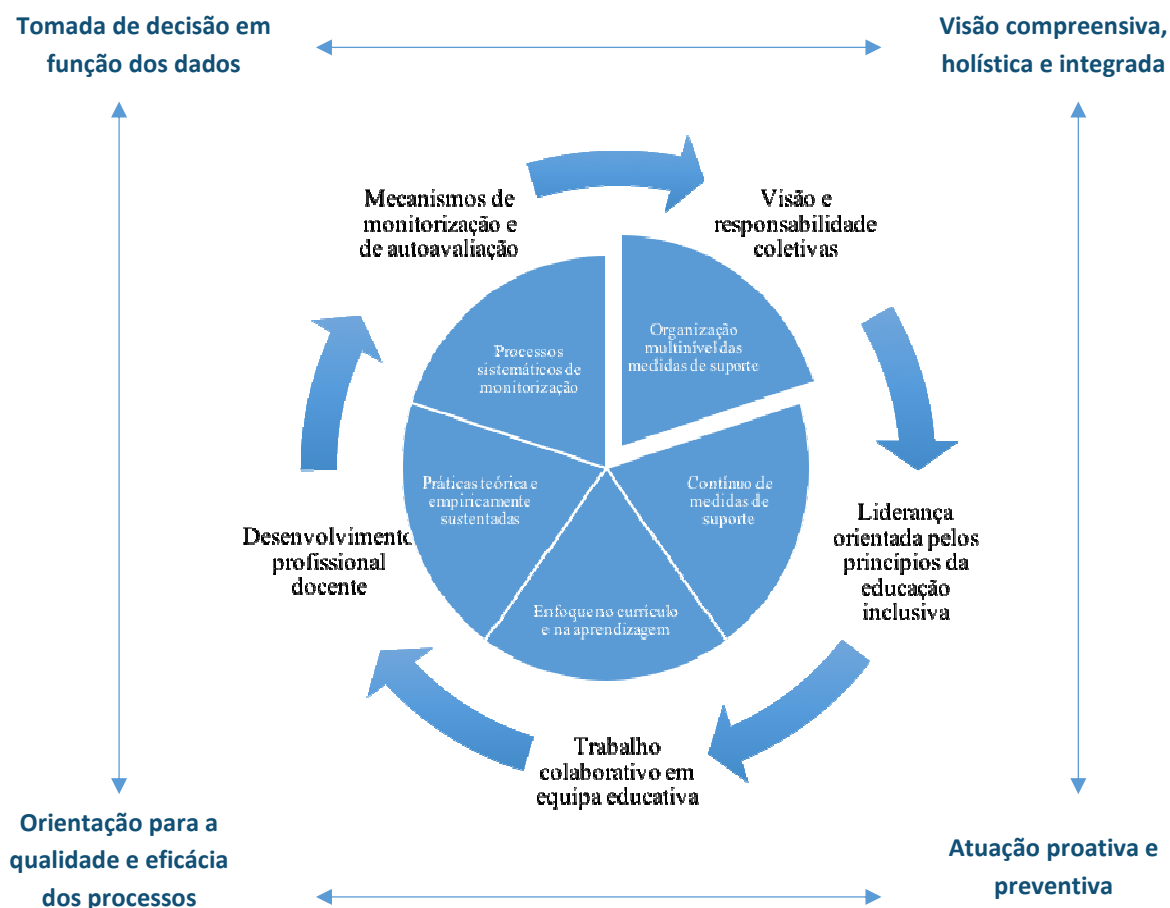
Tomada de decisão em função dos dados

Visão compreensiva, holística e integrada

Mecanismos de monitorização e de autoavaliação

Visão e responsabilidade coletivas

Organização multinível das medidas de suporte

Processos sistemáticos de monitorização

Contínuo de medidas de suporte

Práticas teórica e empiricamente sustentadas

Liderança orientada pelos princípios da educação inclusiva

Desenvolvimento profissional docente

Enfoque no currículo e na aprendizagem

Trabalho colaborativo em equipa educativa

Orientação para a qualidade e eficácia dos processos

Atuação proativa e preventiva